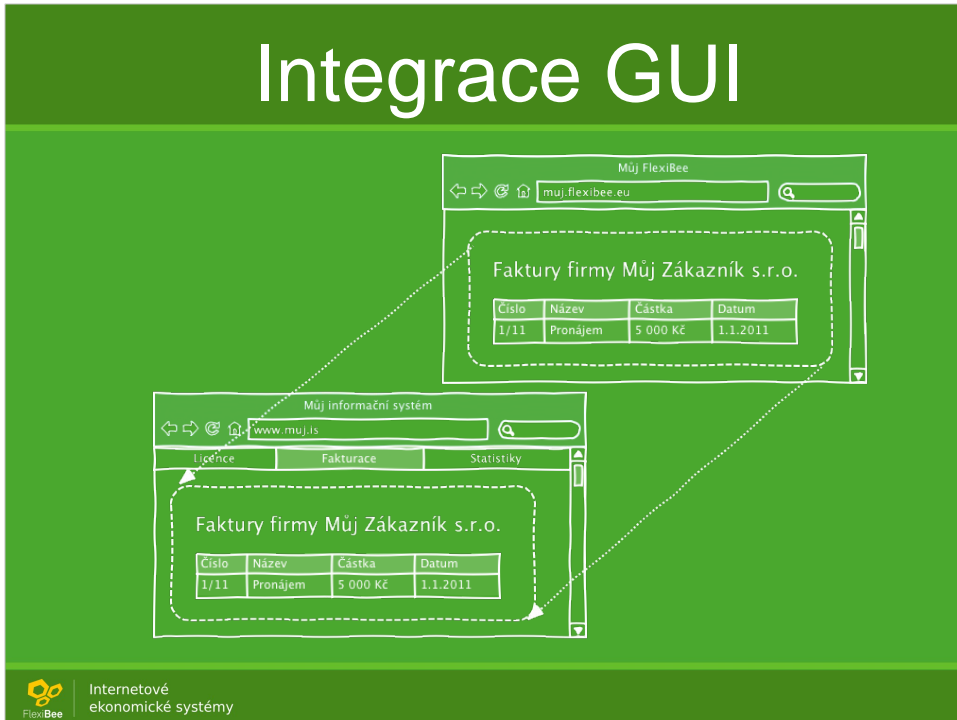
Integrace GUI

Můj FlexiBee

muj.flexibee.eu

Faktury firmy Můj Zákazník s.r.o.

| Číslo | Název | Částka | Datum |
|---|---|---|---|
| 1/11 | Pronájem | 5 000 Kč | 1.1.2011 |

Můj informační systém

www.muj.is

Licence | Fakturace | Statistiky

Faktury firmy Můj Zákazník s.r.o.

| Číslo | Název | Částka | Datum |
|---|---|---|---|
| 1/11 | Pronájem | 5 000 Kč | 1.1.2011 |

FlexiBee

Internetové ekonomické systémy